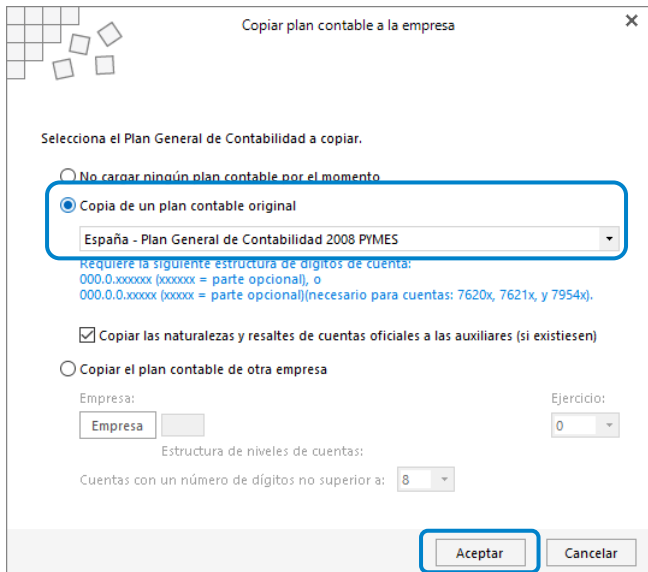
Copiar plan contable a la empresa

×

Selecciona el Plan General de Contabilidad a copiar.

No cargar ningún plan contable por el momento

Copia de un plan contable original

España - Plan General de Contabilidad 2008 PYMES

Requiere la siguiente estructura de dígitos de cuenta:
000.0.xxxxxx (xxxxxx = parte opcional), o
000.0.0.xxxxx (xxxxx = parte opcional)(necesario para cuentas: 7620x, 7621x, y 7954x).

Copiar las naturalezas y resaltes de cuentas oficiales a las auxiliares (si existiesen)

Copiar el plan contable de otra empresa

Empresa:

Empresa

Ejercicio:

0

Estructura de niveles de cuentas:

Cuentas con un número de dígitos no superior a: 8

Aceptar

Cancelar